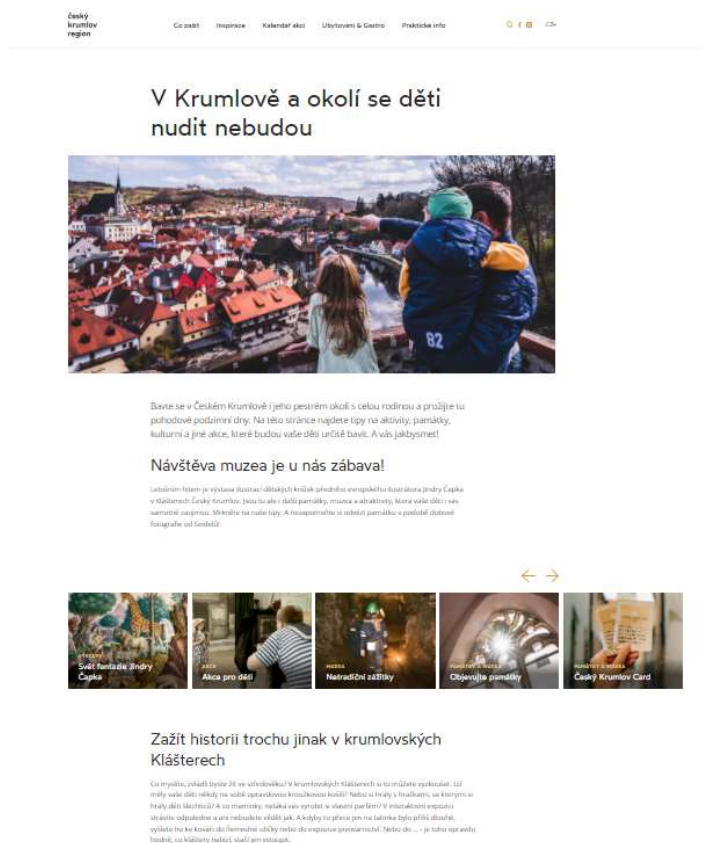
český krumlov region

Co zažít Inspirace Kalendář akcí Ubytování & Gastro Praktické info

V Krumlově a okolí se děti nudit nebudou

Bavte se v Českém Krumlově i jeho pestrém okolí s celou rodinou a prožijte tu pohodové podzimní dny. Na této stránce najdete tipy na aktivity, památky, kulturní a jiné akce, které budou vaše děti určitě bavit. A vás jakbysmet!

Návštěva muzea je u nás zábava!

Letošním hitem je výstava ilustrací dětských knížek předního evropského ilustrátora Jindry Čapka v klášterech Český Krumlov. Jsou tu ale i další památky, muzea a atraktivity, které vaše děti i vás samotné zaujmou. Mrkněte na naše tipy. A nezapomeňte si odnést památku v podobě dobové fotografie od Seidelů!

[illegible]
Svět fantazie Jindry Čapka

AKCE
Akce pro děti

MUZEA
Netradiční zážitky

PAMÁTKY A MUZEA
Objevujte památky

PAMÁTKY A MUZEA
Český Krumlov Card

Zažít historii trochu jinak v krumlovských Klášterech

Co myslíte, zvládli byste žít ve středověku? V krumlovských Klášterech si to můžete vyzkoušet. Už měly vaše děti někdy na sobě opravdovou kroužkovou košili? Nebo si hrály s hračkami, se kterými si hrály děti kdysi? A co maminky, nelákalo vás vyrobit si vlastní parfém? V interaktivní expozici strávíte odpoledne a ani nebudete vědět jak. A kdyby to přece jen na tatínka bylo příliš dlouhé, vyšlete ho ke kovářovi do řemeslné uličky nebo do expozice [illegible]. Nebo do ... – je toho opravdu hodně, co kláštery nabízí, stačí jen vstoupit.